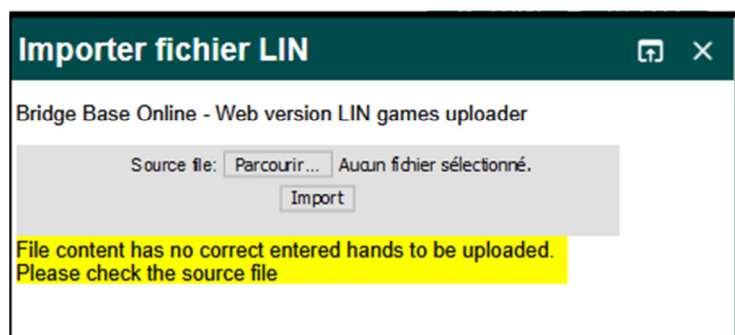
Importer fichier LIN

Bridge Base Online - Web version LIN games uploader

Source file: Parcourir... Aucun fichier sélectionné.

Import

File content has no correct entered hands to be uploaded.
Please check the source file